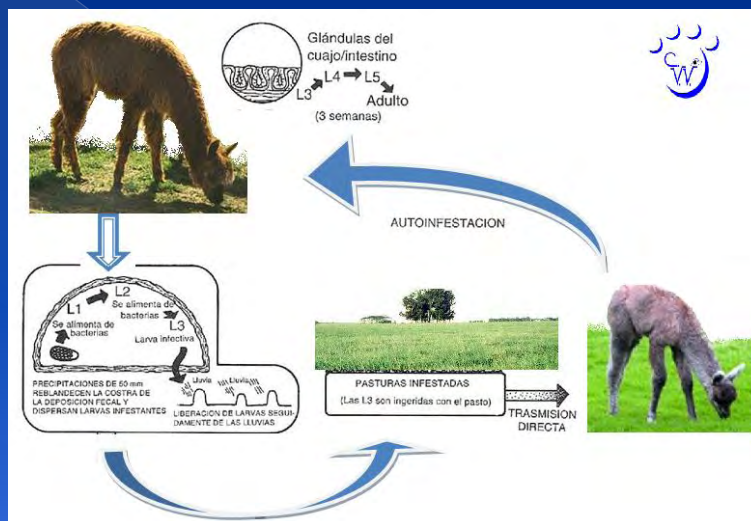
Glándulas del cuajo/intestino

L3 L4 L5

Adulto

(3 semanas)

CW

AUTOINFESTACION

L1

L2

Se alimenta de bacterias

Se alimenta de bacterias

L3

Larva infectiva

Lluvia

Lluvia

PRECIPITACIONES DE 50 mm REBLANDECEN LA COSTRA DE LA DEPOSICION FECAL Y DISPERSAN LARVAS INFESTANTES

LIBERACION DE LARVAS SEGUIDAMENTE DE LAS LLUVIAS

PASTURAS INFESTADAS

(Las L3 son ingeridas con el pasto)

TRASMISION DIRECTA